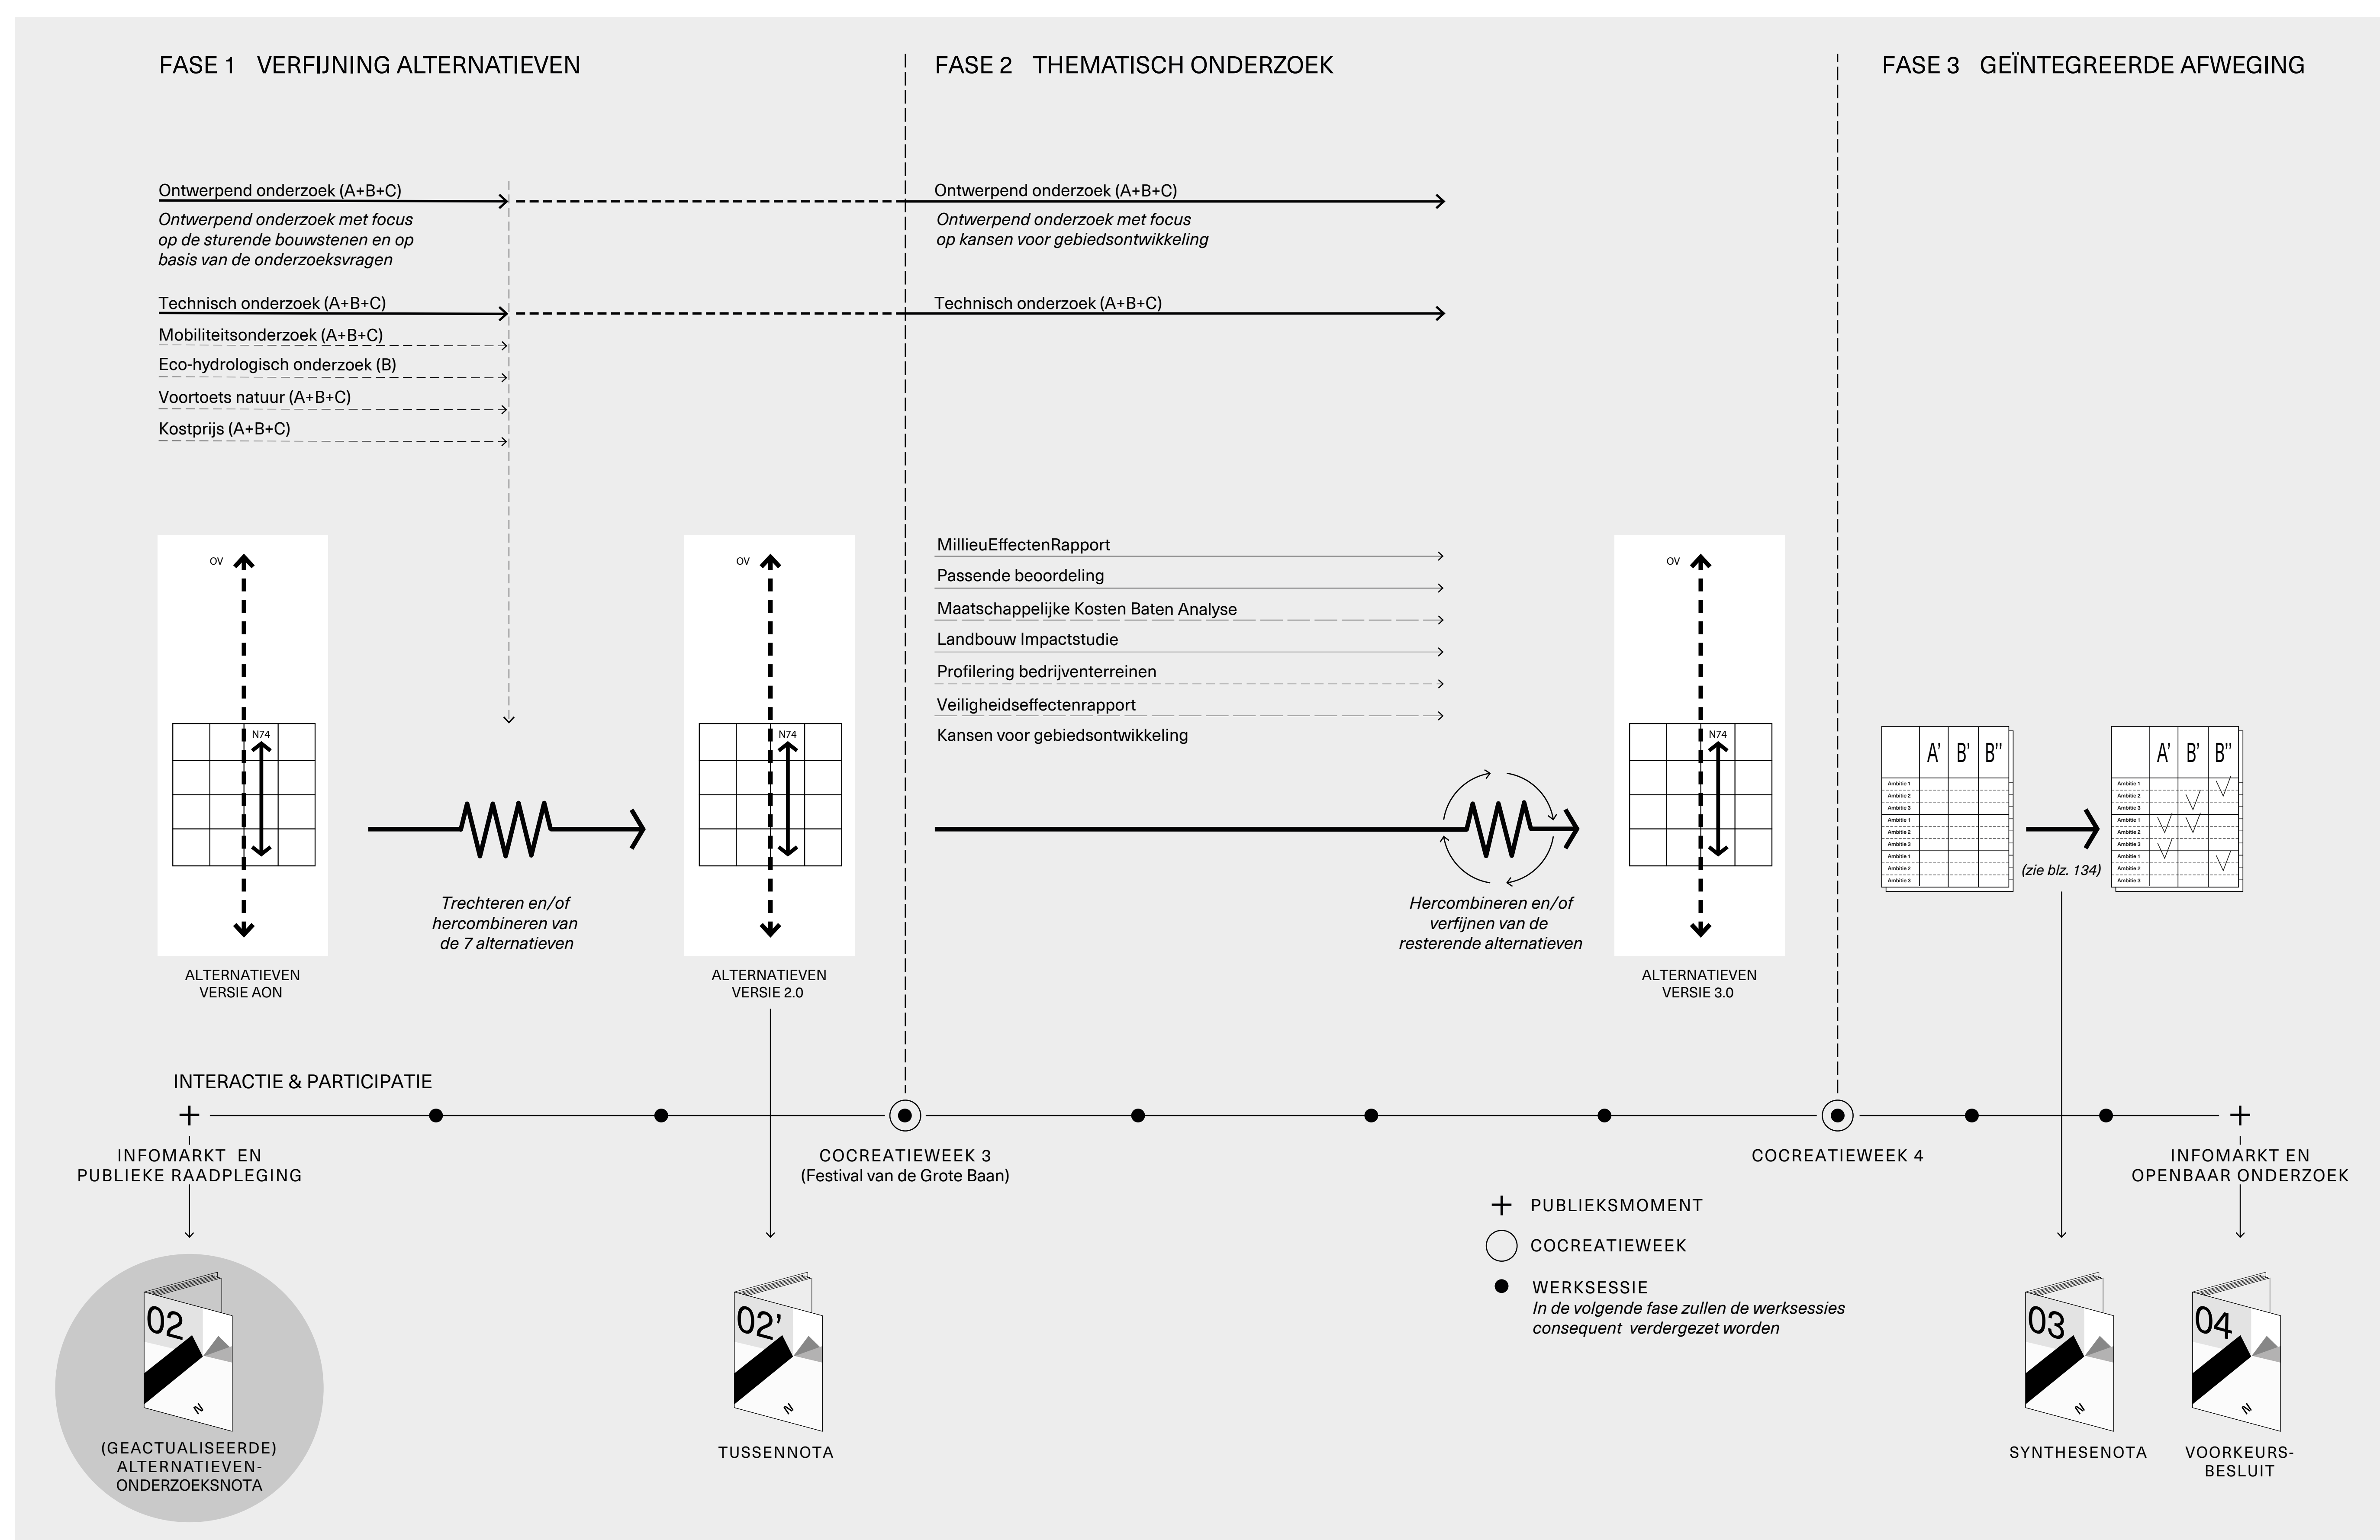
FASE 1 VERFIJNING ALTERNATIEVEN

FASE 2 THEMATISCH ONDERZOEK

FASE 3 GEÏNTEGREERDE AFWEGING

Ontwerpend onderzoek (A+B+C)
Ontwerpend onderzoek met focus op de sturende bouwstenen en op basis van de onderzoeksvragen

Technisch onderzoek (A+B+C)
Mobiliteitsonderzoek (A+B+C)
Eco-hydrologisch onderzoek (B)
Voortoets natuur (A+B+C)
Kostprijs (A+B+C)

Ontwerpend onderzoek (A+B+C)
Ontwerpend onderzoek met focus op kansen voor gebiedsontwikkeling

Technisch onderzoek (A+B+C)

MillieuEffectenRapport
Passende beoordeling
Maatschappelijke Kosten Baten Analyse
Landbouw Impactstudie
Profilering bedrijventerreinen
Veiligheidseffectenrapport
Kansen voor gebiedsontwikkeling

OV
N74
ALTERNATIEVEN VERSIE AON

Trechteren en/of hercombineren van de 7 alternatieven

OV
N74
ALTERNATIEVEN VERSIE 2.0

Hercombineren en/of verfijnen van de resterende alternatieven

OV
N74
ALTERNATIEVEN VERSIE 3.0

A' B' B''
(zie blz. 134)
A' B' B''

INTERACTIE & PARTICIPATIE

INFOMARKT EN PUBLIEKE RAADPLEGING

COCREATIEWEEK 3
(Festival van de Grote Baan)

COCREATIEWEEK 4

INFOMARKT EN OPENBAAR ONDERZOEK

PUBLIEKSMOMENT
COCREATIEWEEK
WERKSESSIE
In de volgende fase zullen de werksessies consequent verdergezet worden

02
(GEACTUALISEERDE) ALTERNATIEVEN-ONDERZOEKSNOTA

02'
TUSSENNOTA

03
SYNTHESENOTA

04
VOORKEURS-BESLUIT